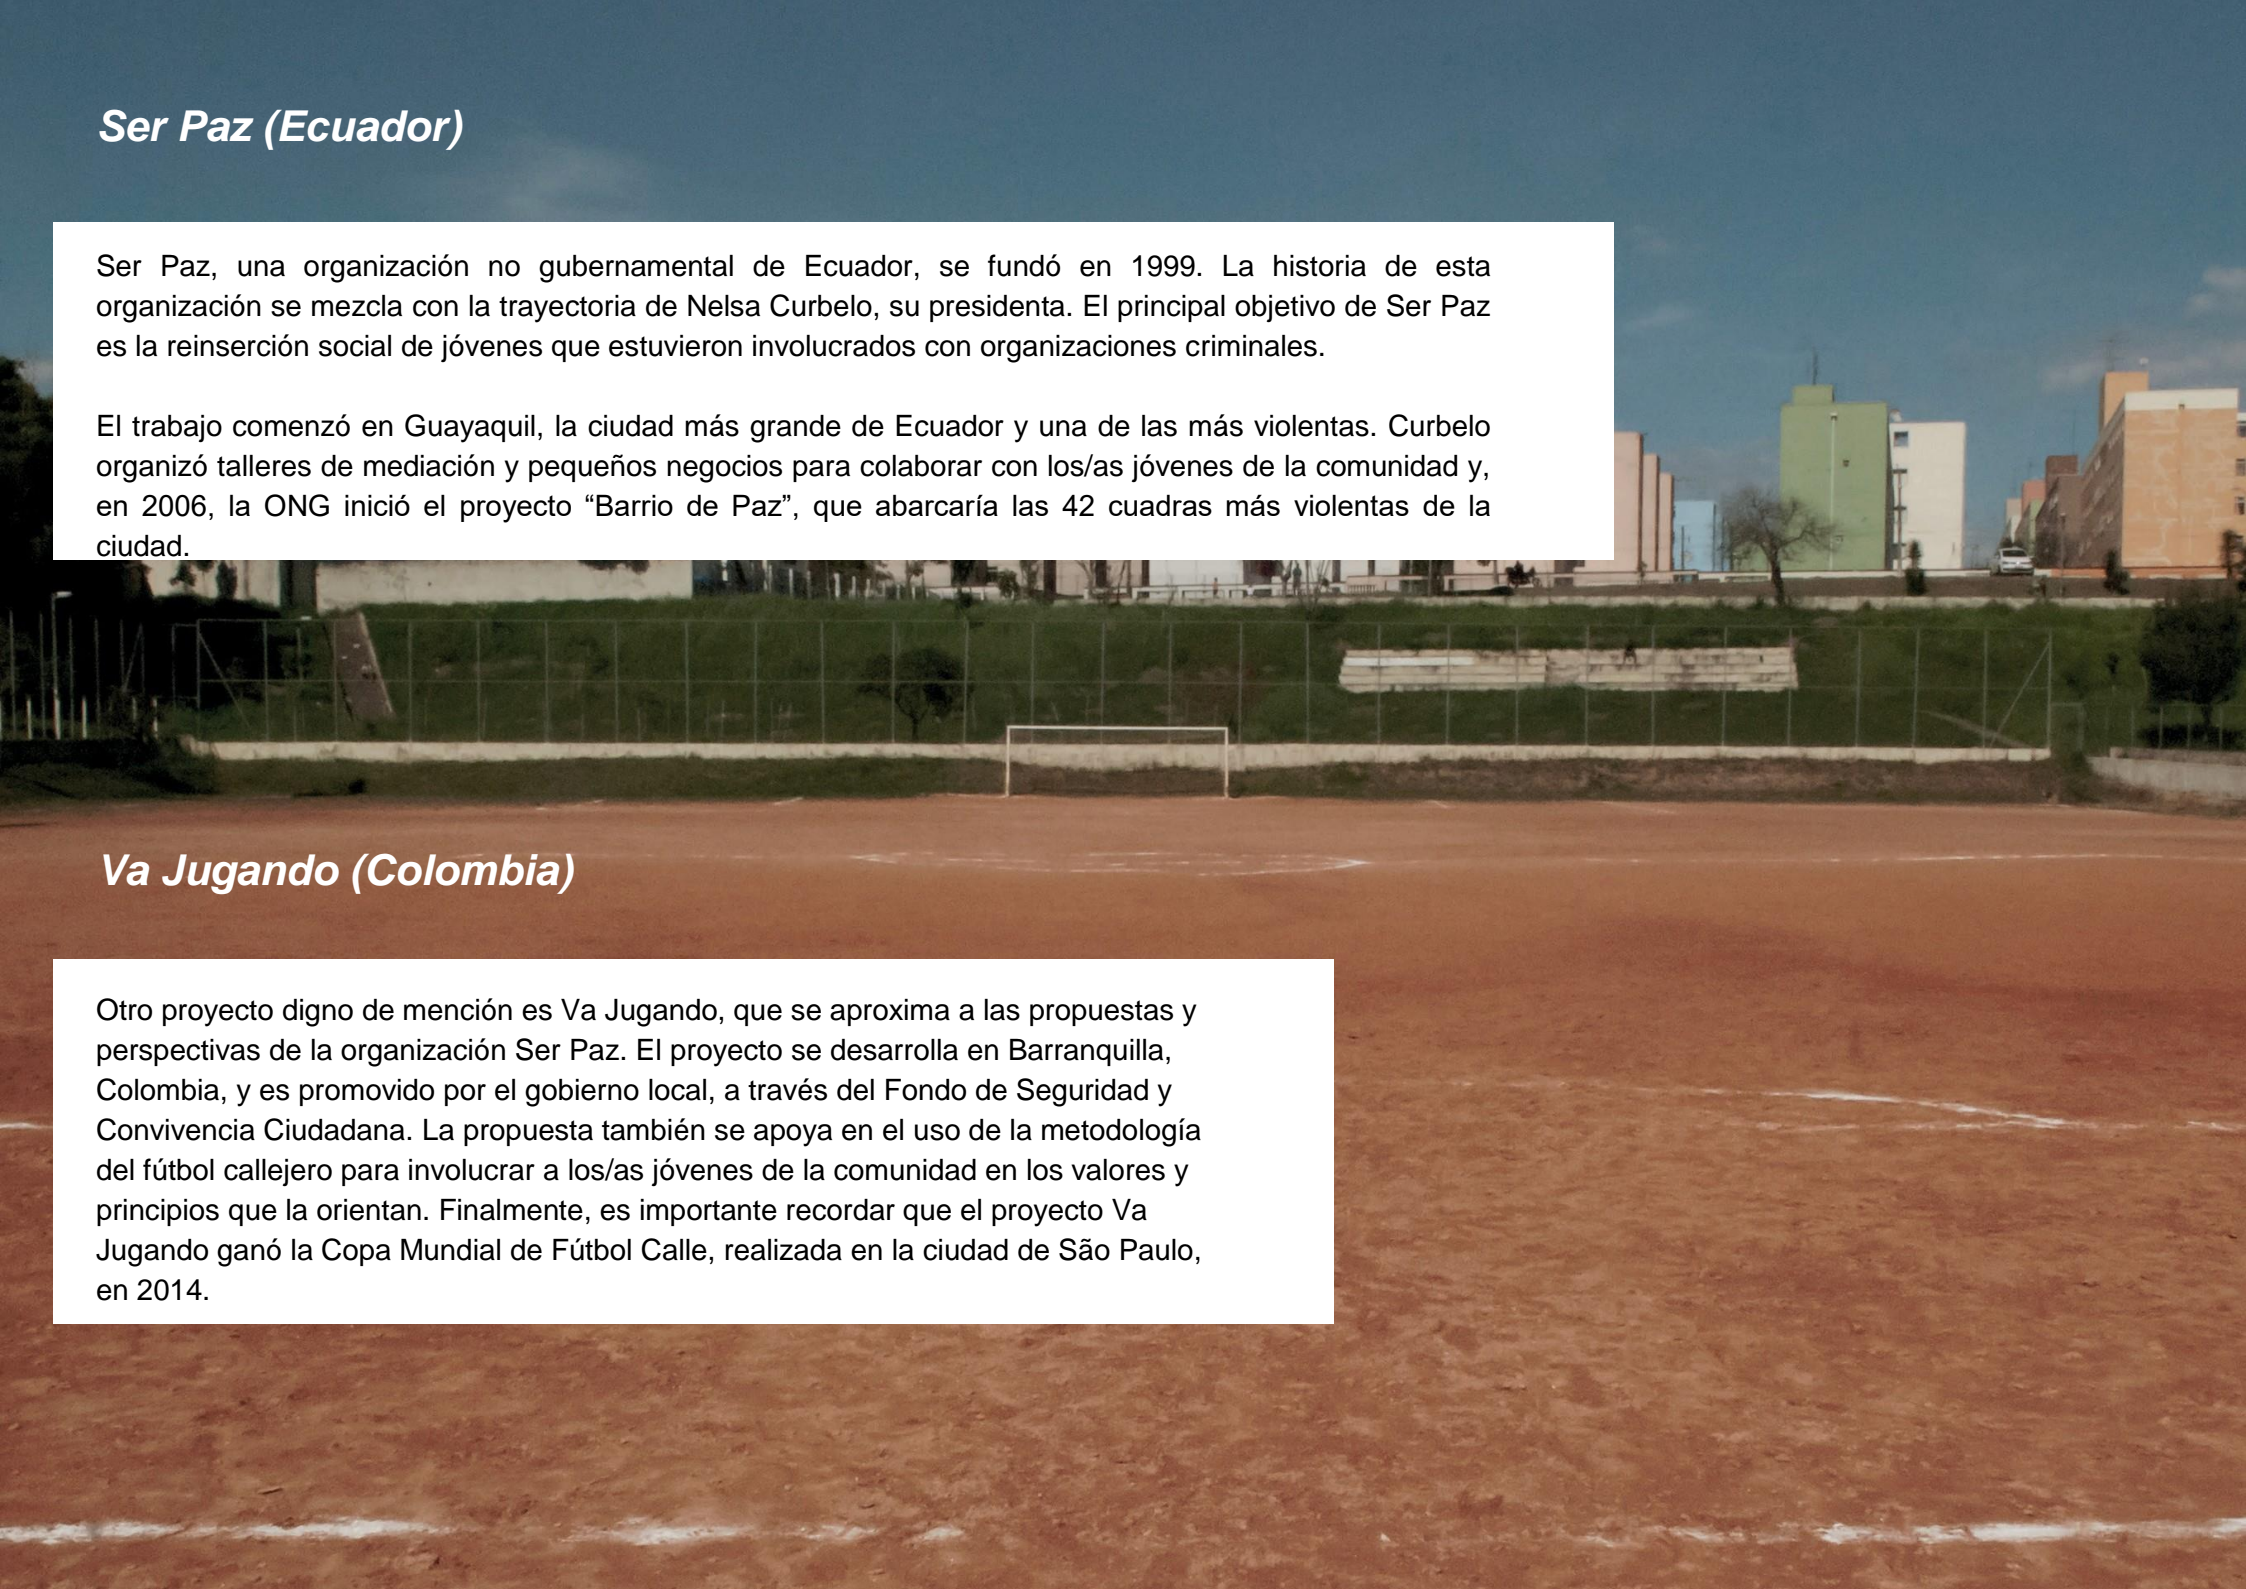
Ser Paz (Ecuador)

Ser Paz, una organización no gubernamental de Ecuador, se fundó en 1999. La historia de esta organización se mezcla con la trayectoria de Nelsa Curbelo, su presidenta. El principal objetivo de Ser Paz es la reinserción social de jóvenes que estuvieron involucrados con organizaciones criminales.

El trabajo comenzó en Guayaquil, la ciudad más grande de Ecuador y una de las más violentas. Curbelo organizó talleres de mediación y pequeños negocios para colaborar con los/as jóvenes de la comunidad y, en 2006, la ONG inició el proyecto “Barrio de Paz”, que abarcaría las 42 cuadras más violentas de la ciudad.

Va Jugando (Colombia)

Otro proyecto digno de mención es Va Jugando, que se aproxima a las propuestas y perspectivas de la organización Ser Paz. El proyecto se desarrolla en Barranquilla, Colombia, y es promovido por el gobierno local, a través del Fondo de Seguridad y Convivencia Ciudadana. La propuesta también se apoya en el uso de la metodología del fútbol callejero para involucrar a los/as jóvenes de la comunidad en los valores y principios que la orientan. Finalmente, es importante recordar que el proyecto Va Jugando ganó la Copa Mundial de Fútbol Calle, realizada en la ciudad de São Paulo, en 2014.